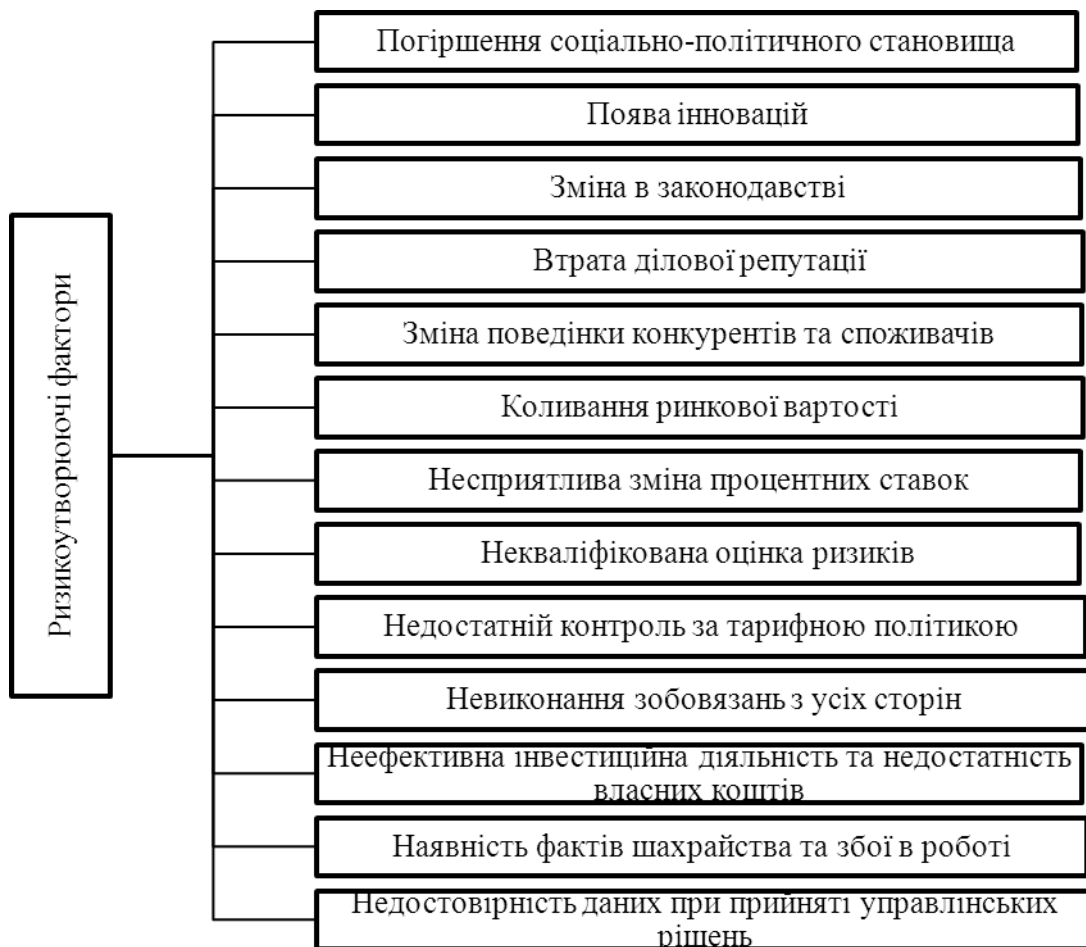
Ризикоутворюючі фактори

Погіршення соціально-політичного становища

Поява інновацій

Зміна в законодавстві

Втрата ділової репутації

Зміна поведінки конкурентів та споживачів

Коливання ринкової вартості

Несприятлива зміна процентних ставок

Некваліфікована оцінка ризиків

Недостатній контроль за тарифною політикою

Невиконання зобовязань з усіх сторін

Неефективна інвестиційна діяльність та недостатність власних коштів

Наявність фактів шахрайства та збої в роботі

Недостовірність даних при прийняті управлінських рішень